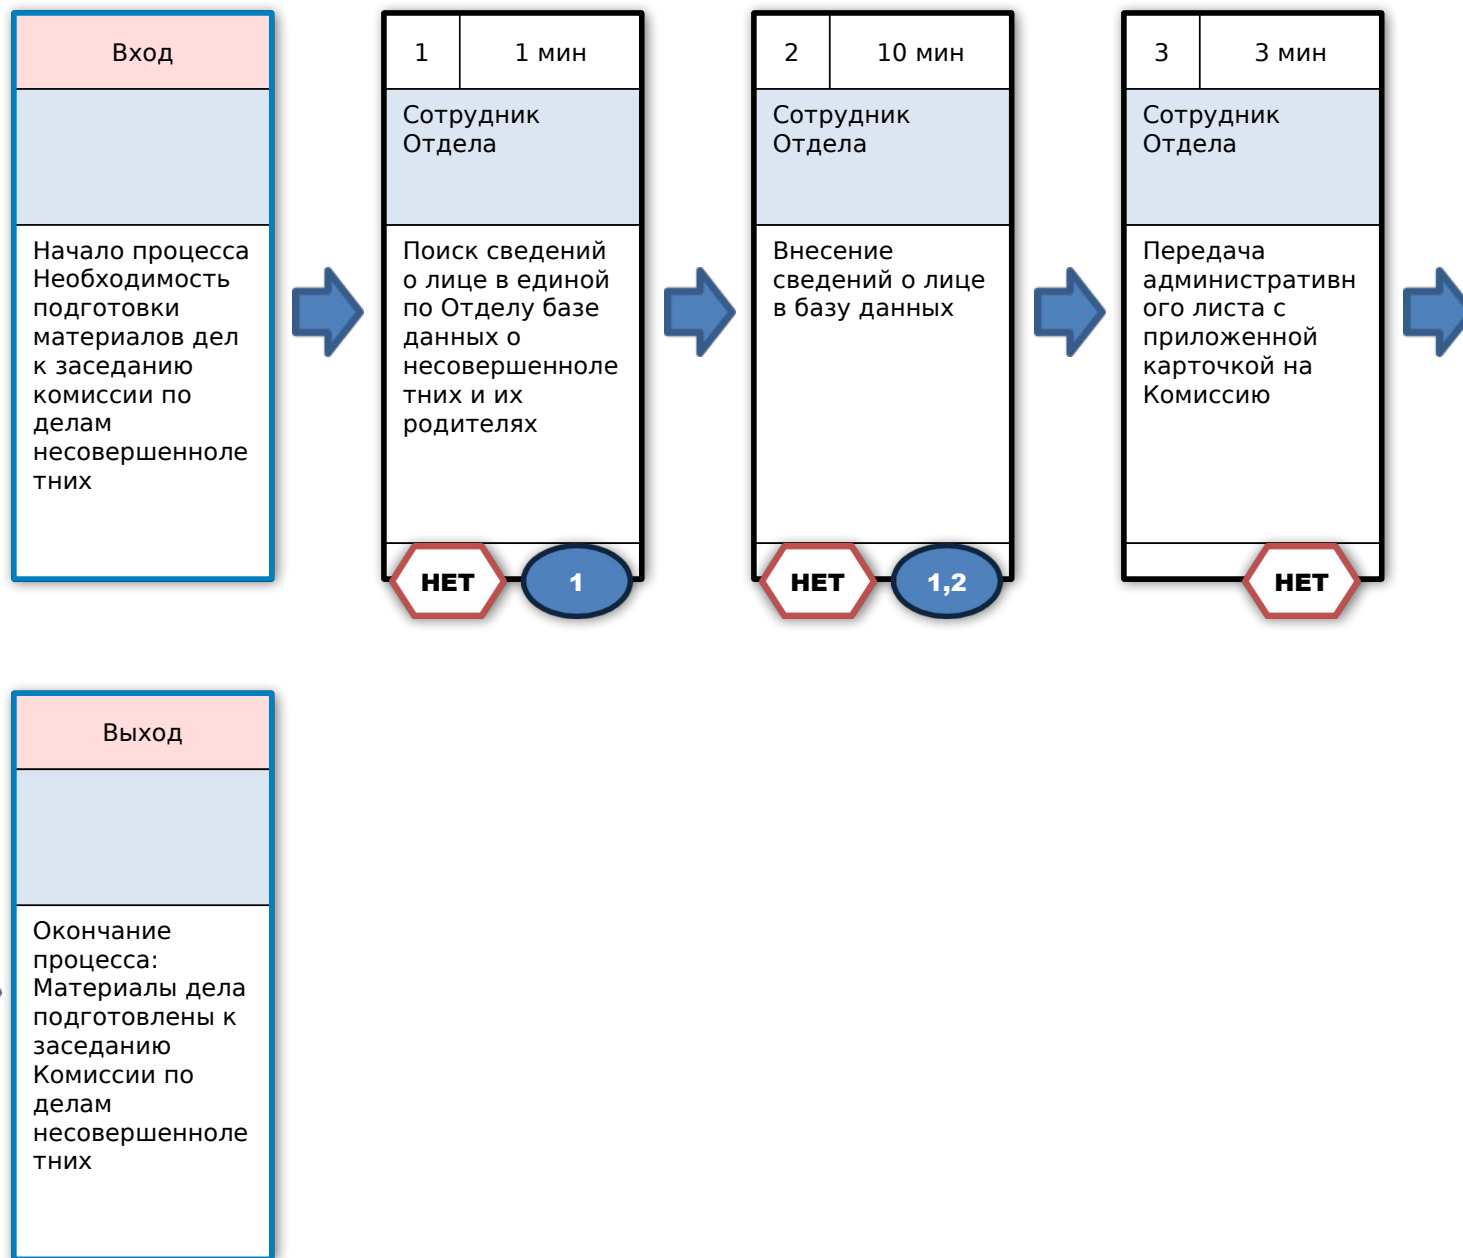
Вход

Начало процесса Необходимость подготовки материалов дел к заседанию комиссии по делам несовершеннолетних

| 1 | 1 мин |
|---|---|

Сотрудник Отдела

Поиск сведений о лице в единой по Отделу базе данных о несовершеннолетних и их родителях

НЕТ

1

| 2 | 10 мин |
|---|---|

Сотрудник Отдела

Внесение сведений о лице в базу данных

НЕТ

1,2

| 3 | 3 мин |
|---|---|

Сотрудник Отдела

Передача административного листа с приложенной карточкой на Комиссию

НЕТ

Выход

Окончание процесса: Материалы дела подготовлены к заседанию Комиссии по делам несовершеннолетних